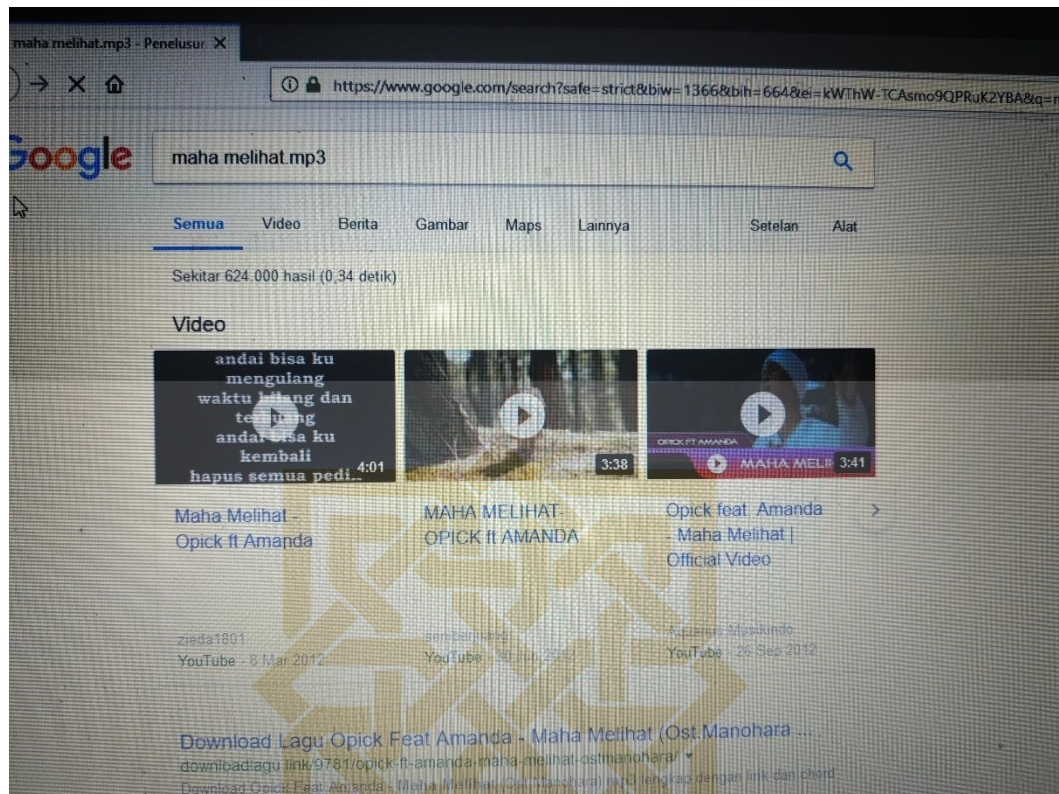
maha melihat.mp3 - Penelusur X

https://www.google.com/search?safe=strict&biw=1366&bih=664&ei=kWThW-TCAsmo9QPRuK2YBA&q=

Google

maha melihat.mp3

Semua Video Berita Gambar Maps Lainnya Setelan Alat

Sekitar 624.000 hasil (0,34 detik)

Video

andai bisa ku mengulang waktu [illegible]ng dan te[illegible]ng andai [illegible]sa ku kembali hapus semua pedi... 4:01

3:38

OPICK FT AMANDA MAHA MELI 3:41

Maha Melihat - Opick ft Amanda

MAHA MELIHAT- OPICK ft AMANDA

Opick feat. Amanda - Maha Melihat | Official Video

zieda1801 YouTube - 8 Mar 2012

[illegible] YouTube - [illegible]

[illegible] Musikindo YouTube - 26 Sep 2012

Download Lagu Opick Feat Amanda - Maha Melihat (Ost.Manohara ...

downloadlagu.link/9781/opick-ft-amanda-maha-melihat-ostmanohara/

Download Opick Feat Amanda - Maha Melihat (Ost.Manohara) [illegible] lengkap dengan link dan chord